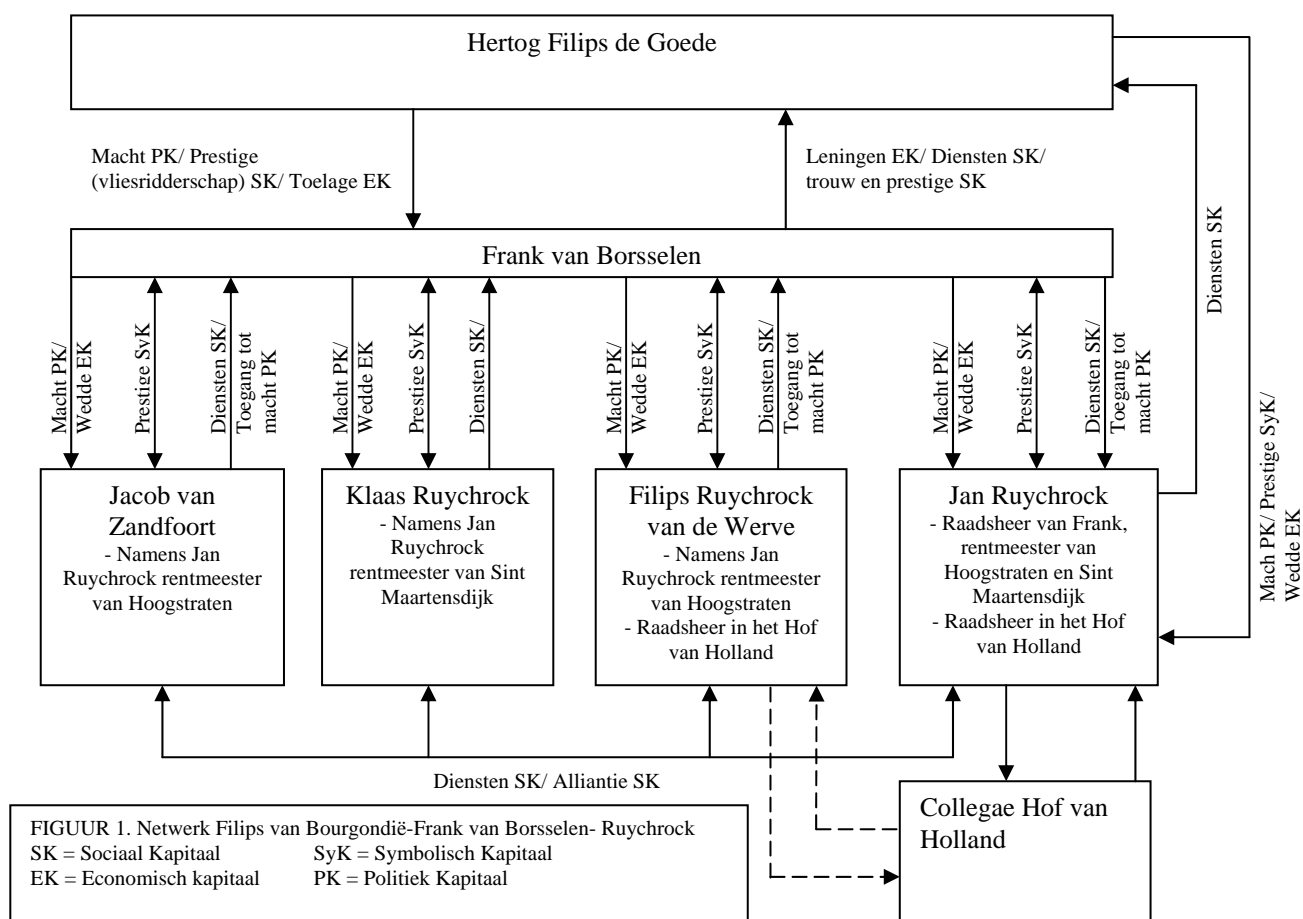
Hertog Filips de Goede

Macht PK/ Prestige (vliesridderschap) SK/ Toelage EK

Leningen EK/ Diensten SK/ trouw en prestige SK

Diensten SK

Frank van Borsselen

Macht PK/ Wedde EK

Prestige SyK

Diensten SK/ Toegang tot macht PK

Macht PK/ Wedde EK

Prestige SyK

Diensten SK/

Macht PK/ Wedde EK

Prestige SyK

Diensten SK/ Toegang tot macht PK

Macht PK/ Wedde EK

Prestige SyK

Diensten SK/ Toegang tot macht PK

Mach PK/ Prestige SyK/ Wedde EK

Jacob van Zandfoort
- Namens Jan Ruychrock rentmeester van Hoogstraten

Klaas Ruychrock
- Namens Jan Ruychrock rentmeester van Sint Maartensdijk

Filips Ruychrock van de Werve
- Namens Jan Ruychrock rentmeester van Hoogstraten
- Raadsheer in het Hof van Holland

Jan Ruychrock
- Raadsheer van Frank, rentmeester van Hoogstraten en Sint Maartensdijk
- Raadsheer in het Hof van Holland

Diensten SK/ Alliantie SK

FIGUUR 1. Netwerk Filips van Bourgondië-Frank van Borsselen- Ruychrock
SK = Sociaal Kapitaal SyK = Symbolisch Kapitaal
EK = Economisch kapitaal PK = Politiek Kapitaal

Collegae Hof van Holland